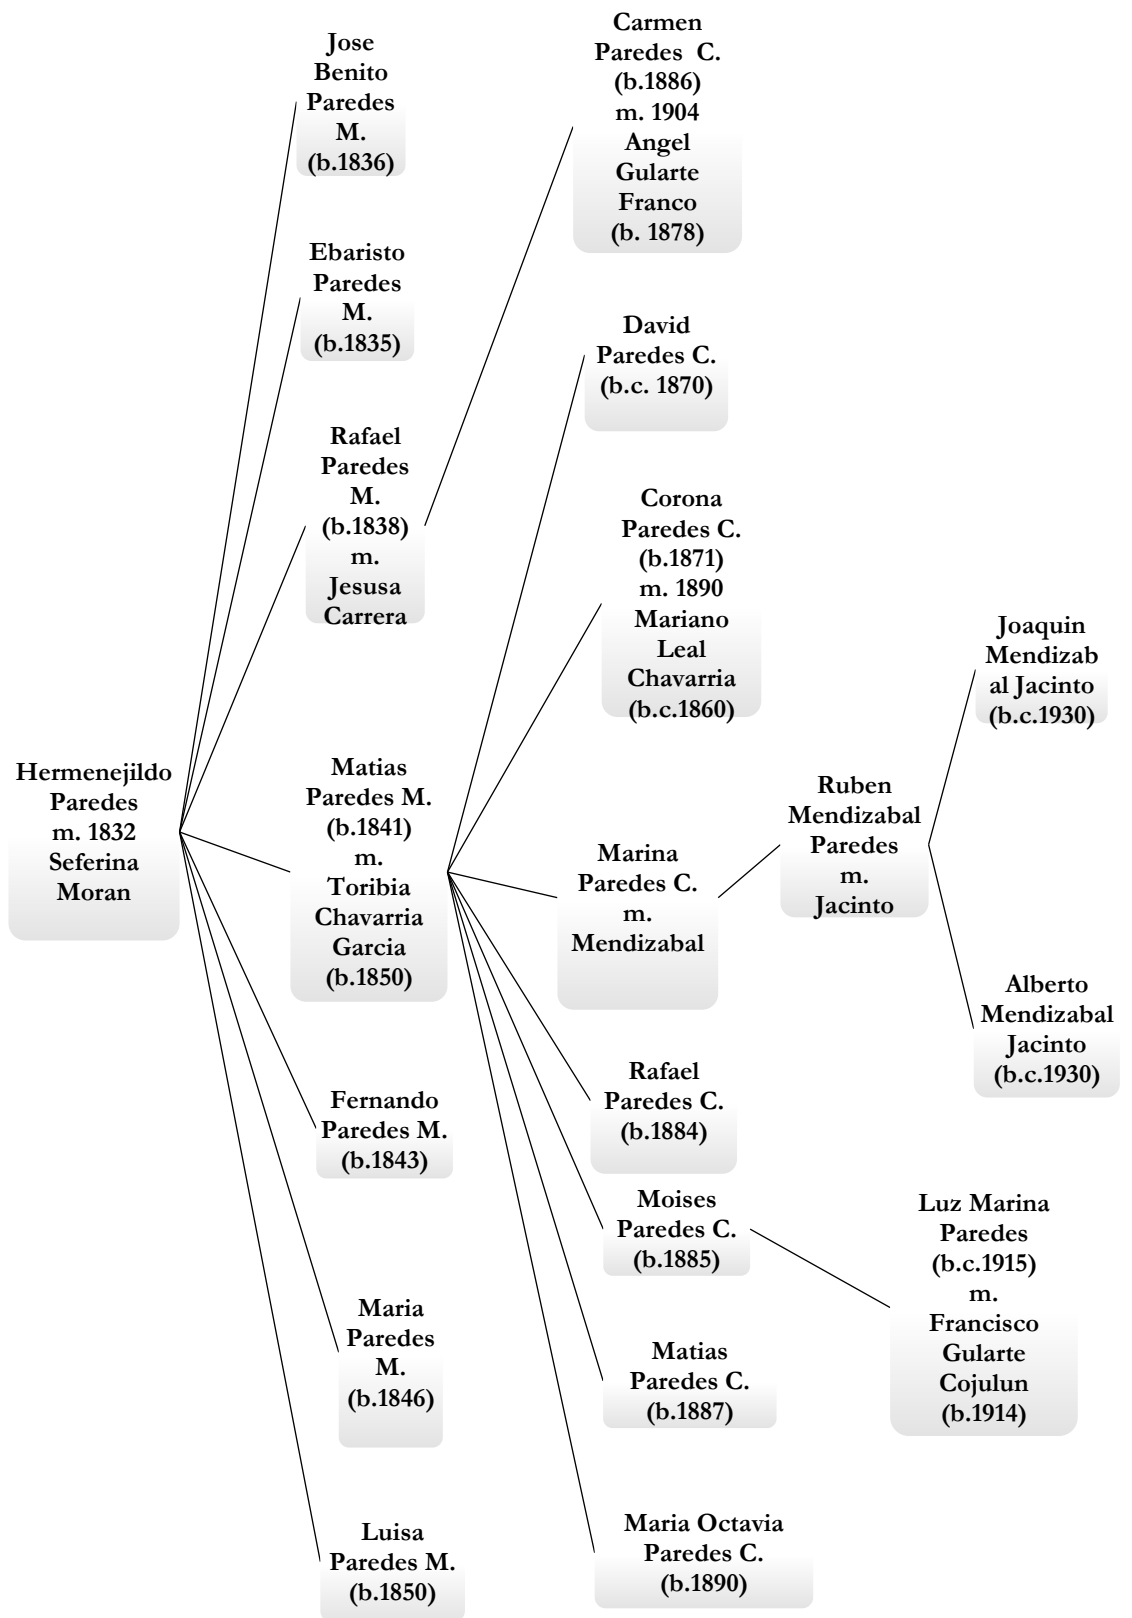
Hermenejildo Paredes m. 1832 Seferina Moran

Jose Benito Paredes M. (b.1836)

Ebaristo Paredes M. (b.1835)

Rafael Paredes M. (b.1838) m. Jesusa Carrera

Matias Paredes M. (b.1841) m. Toribia Chavarria Garcia (b.1850)

Fernando Paredes M. (b.1843)

Maria Paredes M. (b.1846)

Luisa Paredes M. (b.1850)

Carmen Paredes C. (b.1886) m. 1904 Angel Gularte Franco (b. 1878)

David Paredes C. (b.c. 1870)

Corona Paredes C. (b.1871) m. 1890 Mariano Leal Chavarria (b.c.1860)

Marina Paredes C. m. Mendizabal

Rafael Paredes C. (b.1884)

Moises Paredes C. (b.1885)

Matias Paredes C. (b.1887)

Maria Octavia Paredes C. (b.1890)

Ruben Mendizabal Paredes m. Jacinto

Joaquin Mendizab al Jacinto (b.c.1930)

Alberto Mendizabal Jacinto (b.c.1930)

Luz Marina Paredes (b.c.1915) m. Francisco Gularte Cojulun (b.1914)